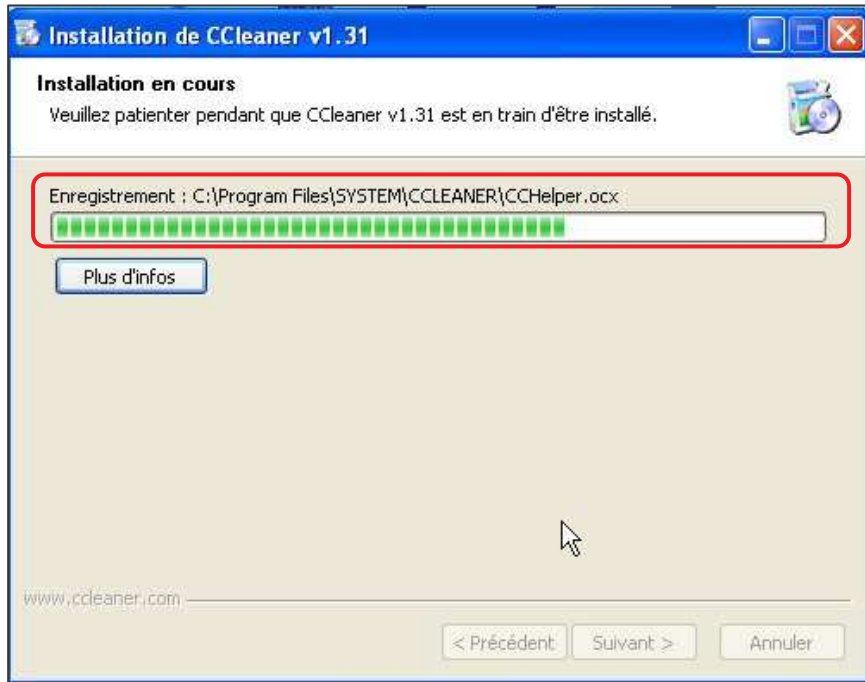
Installation de CCleaner v1.31

Installation en cours
Veuillez patienter pendant que CCleaner v1.31 est en train d'être installé.

Enregistrement : C:\Program Files\SYSTEM\CCLEANER\CCHelper.ocx

Plus d'infos

www.ccleaner.com

< Précédent
Suivant >
Annuler